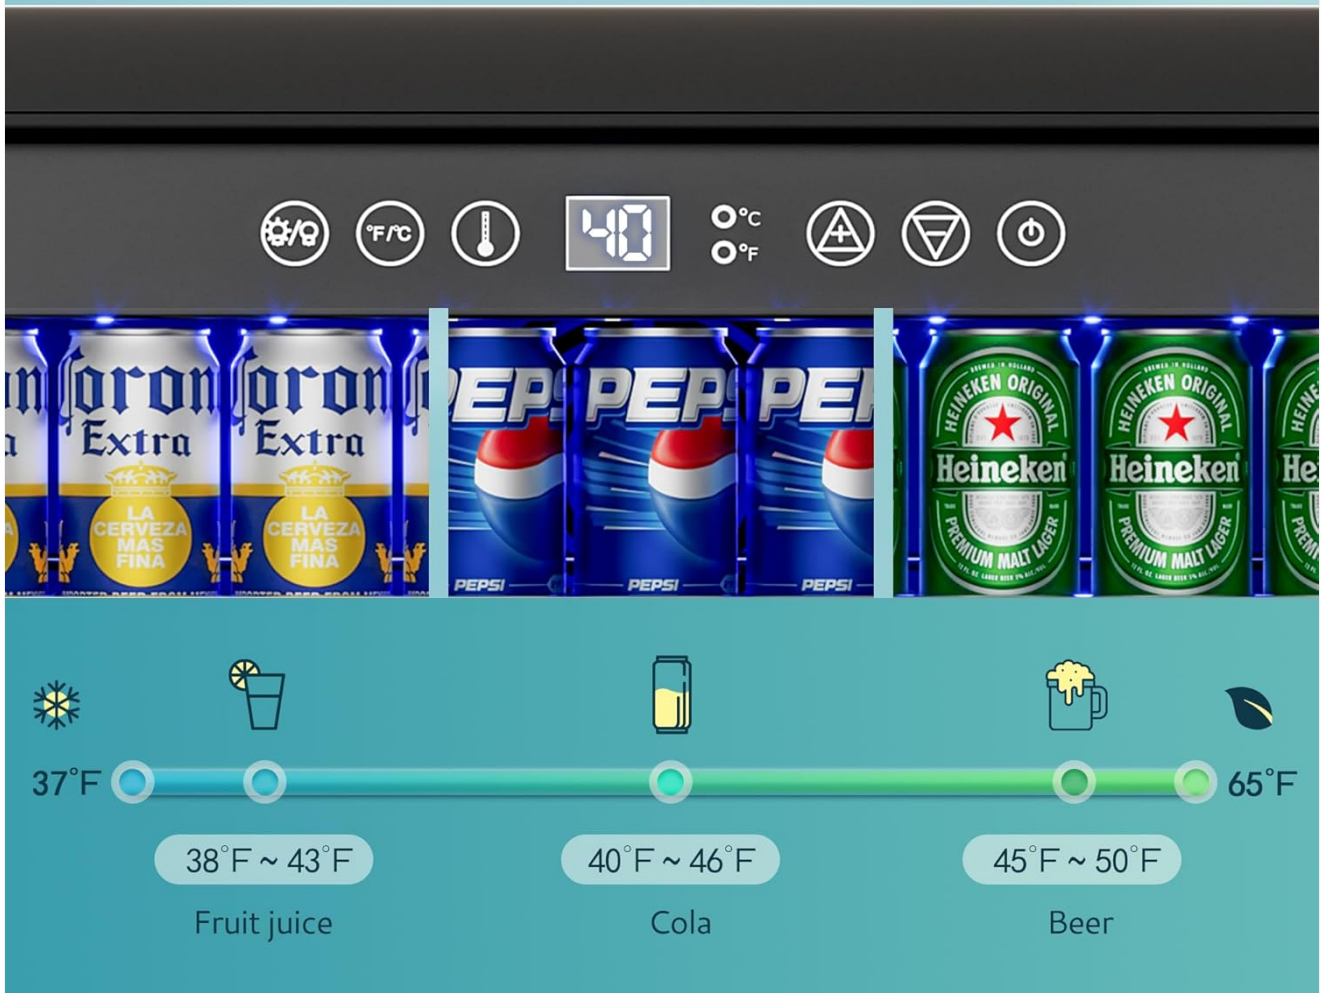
°F/°C

40

°C
°F

Coron
Extra
LA CERVEZA MAS FINA

Coron
Extra
LA CERVEZA MAS FINA

PEPS
PEPSI
PEPS
PEPSI
PEP
PEPSI

HEINEKEN ORIGINAL
Heineken
PREMIUM MALT LAGER

HEINEKEN ORIGINAL
Heineken
PREMIUM MALT LAGER

37°F

65°F

38°F ~ 43°F
Fruit juice

40°F ~ 46°F
Cola

45°F ~ 50°F
Beer